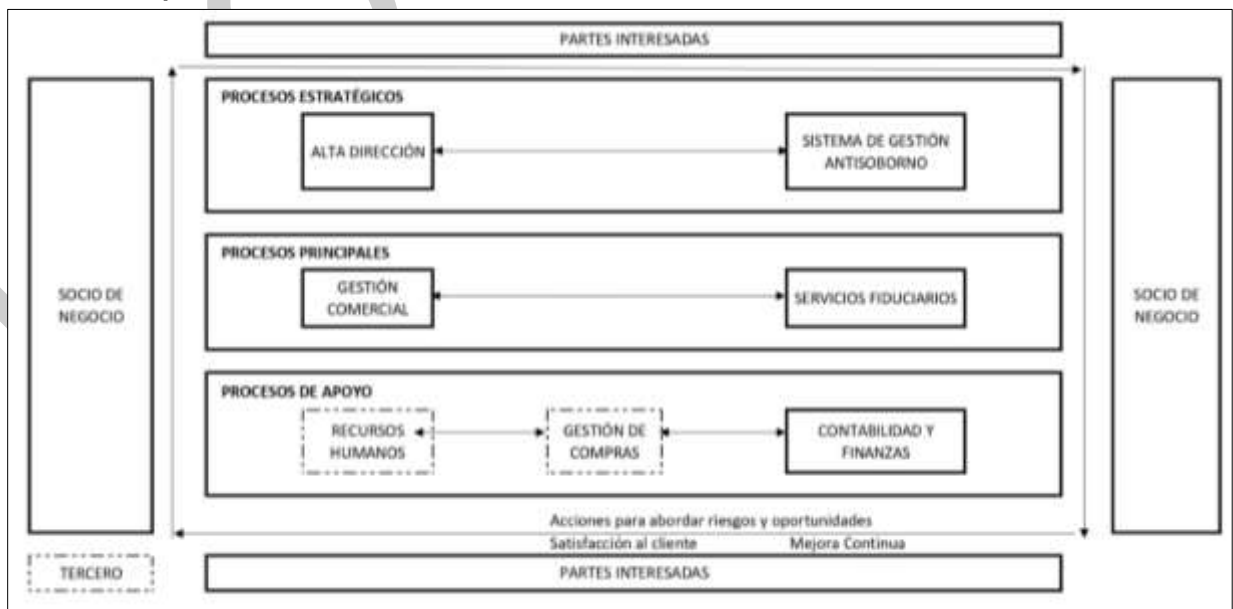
PARTES INTERESADAS

SOCIO DE NEGOCIO

PROCESOS ESTRATÉGICOS

ALTA DIRECCIÓN

SISTEMA DE GESTIÓN ANTISOBORNO

PROCESOS PRINCIPALES

GESTIÓN COMERCIAL

SERVICIOS FIDUCIARIOS

PROCESOS DE APOYO

RECURSOS HUMANOS

GESTIÓN DE COMPRAS

CONTABILIDAD Y FINANZAS

SOCIO DE NEGOCIO

Acciones para abordar riesgos y oportunidades

Satisfacción al cliente

Mejora Continua

TERCERO

PARTES INTERESADAS